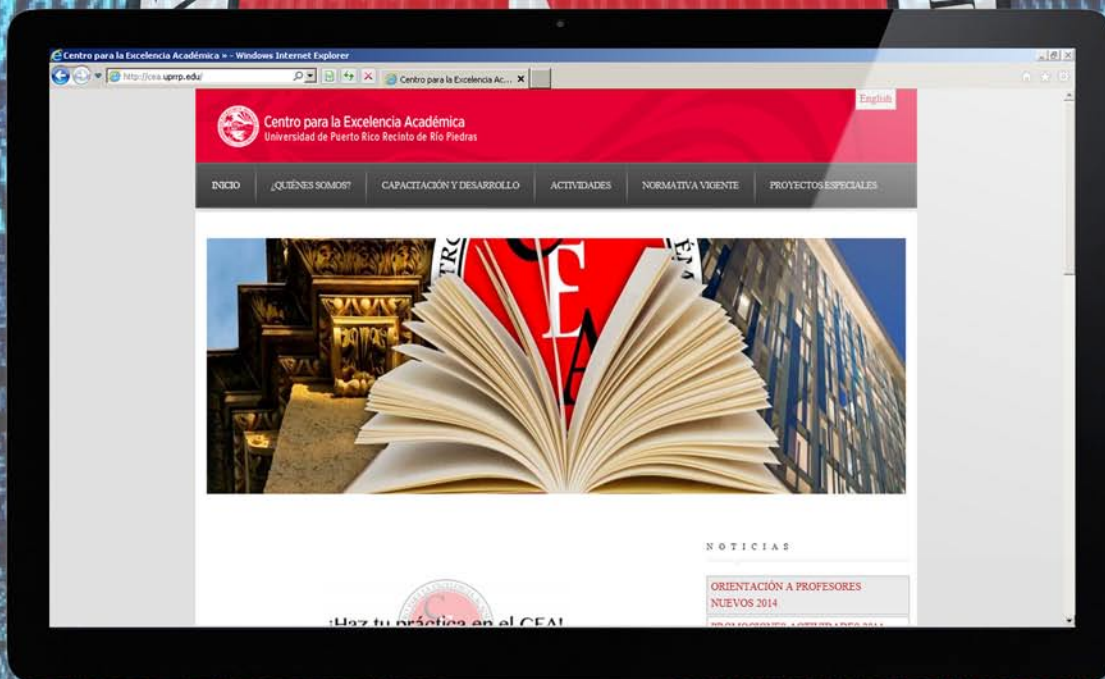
Centro para la Excelencia Académica » - Windows Internet Explorer

http://cea.uprrp.edu/

Centro para la Excelencia Ac... ✕

English

Centro para la Excelencia Académica
Universidad de Puerto Rico Recinto de Río Piedras

INICIO ¿QUIÉNES SOMOS? CAPACITACIÓN Y DESARROLLO ACTIVIDADES NORMATIVA VIGENTE PROYECTOS ESPECIALES

NOTICIAS

ORIENTACIÓN A PROFESORES NUEVOS 2014

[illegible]

¡Haz tu práctica en el CEA!